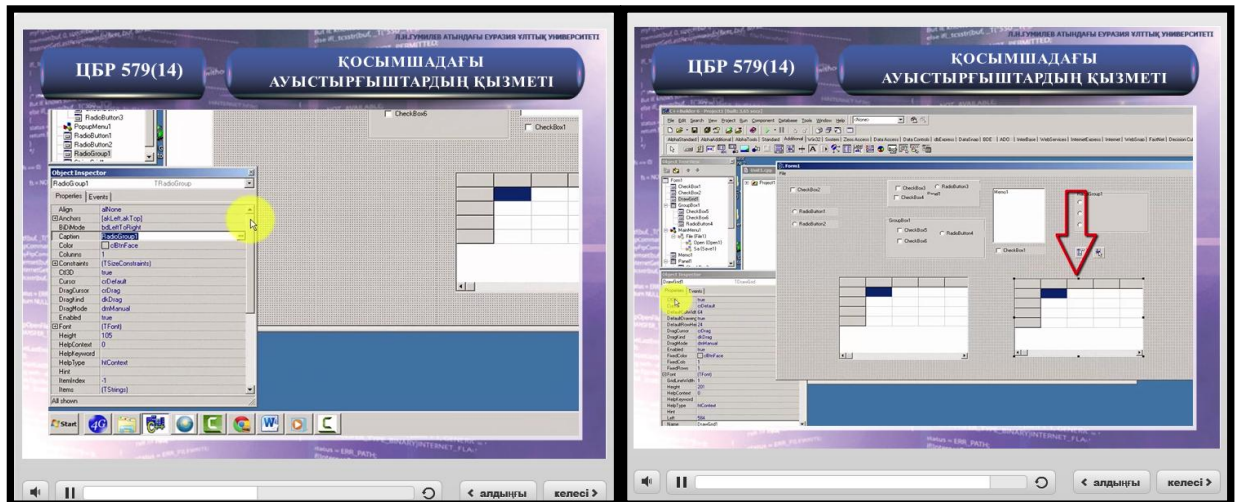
Л.Н.ГУМИЛЕВ АТЫНДАҒЫ ЕУРАЗИЯ ҰЛТТЫҚ УНИВЕРСИТЕТІ

ЦБР 579(14)

ҚОСЫМШАДАҒЫ АУЫСТЫРҒЫШТАРДЫҢ ҚЫЗМЕТІ

RadioButton3
PopupMenu1
RadioButton1
RadioButton2
RadioGroup1

CheckBox6
CheckBox1

Object Inspector
RadioGroup1 TRadioGroup
Properties Events

| | |
|---|---|
| Align | alNone |
| ⊞Anchors | [akLeft,akTop] |
| BiDiMode | bdLeftToRight |
| Caption | RadioGroup1 |
| Color | clBtnFace |
| Columns | 1 |
| ⊞Constraints | (TSizeConstraints) |
| Ctl3D | true |
| Cursor | crDefault |
| DragCursor | crDrag |
| DragKind | dkDrag |
| DragMode | dmManual |
| Enabled | true |
| ⊞Font | (TFont) |
| Height | 105 |
| HelpContext | 0 |
| HelpKeyword | |
| HelpType | htContext |
| Hint | |
| ItemIndex | -1 |
| Items | (TStrings) |

All shown

Start

‹ алдыңғы келесі ›

Л.Н.ГУМИЛЕВ АТЫНДАҒЫ ЕУРАЗИЯ ҰЛТТЫҚ УНИВЕРСИТЕТІ

ЦБР 579(14)

ҚОСЫМШАДАҒЫ АУЫСТЫРҒЫШТАРДЫҢ ҚЫЗМЕТІ

Form1
CheckBox2
CheckBox3
RadioButton3
CheckBox4
Memo1
RadioGroup1
RadioButton1
RadioButton2
GroupBox1
CheckBox5
RadioButton4
CheckBox6
CheckBox1

Object Inspector
Properties Events

‹ алдыңғы келесі ›